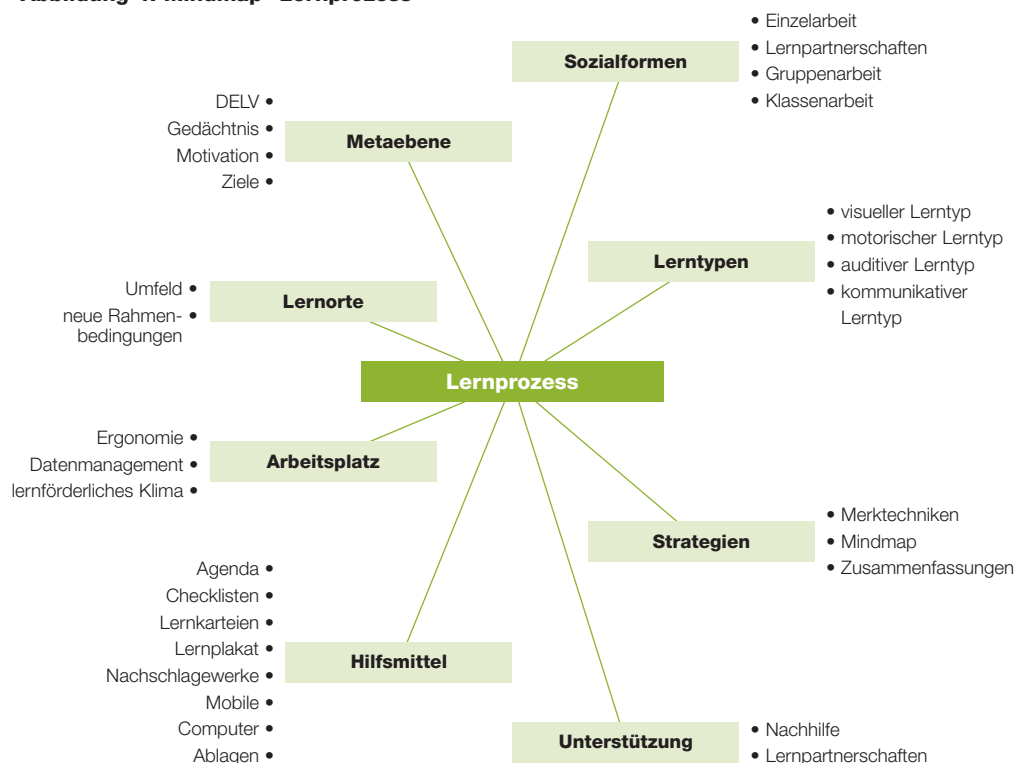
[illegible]

Sozialformen
• Einzelarbeit
• Lernpartnerschaften
• Gruppenarbeit
• Klassenarbeit

Metaebene
DELV •
Gedächtnis •
Motivation •
Ziele •

Lerntypen
• visueller Lerntyp
• motorischer Lerntyp
• auditiver Lerntyp
• kommunikativer Lerntyp

Lernorte
Umfeld •
neue Rahmenbedingungen •

Lernprozess

Arbeitsplatz
Ergonomie •
Datenmanagement •
lernförderliches Klima •

Strategien
• Merktechniken
• Mindmap
• Zusammenfassungen

Hilfsmittel
Agenda •
Checklisten •
Lernkarteien •
Lernplakat •
Nachschlagewerke •
Mobile •
Computer •
Ablagen •

Unterstützung
• Nachhilfe
• Lernpartnerschaften